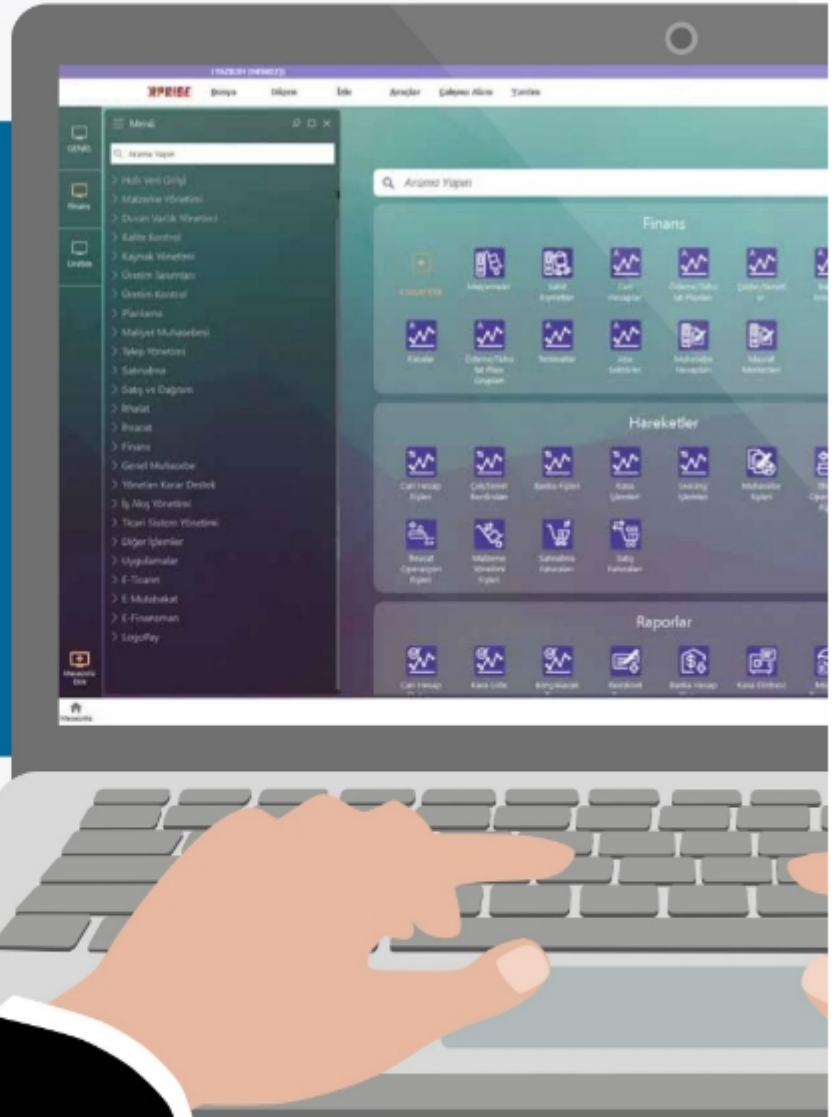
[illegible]

XPRIBE Dosya Düzen İzle Araçlar Çalışma Alanı Yardım

GENEL

Finans

Üretim

Menü

Arama Yapın

> Hızlı Veri Girişi
> Malzeme Yönetimi
> Duran Varlık Yönetimi
> Kalite Kontrol
> Kaynak Yönetimi
> Üretim Tanımları
> Üretim Kontrol
> Planlama
> Maliyet Muhasebesi
> Talep Yönetimi
> Satınalma
> Satış ve Dağıtım
> İthalat
> İhracat
> Finans
> Genel Muhasebe
> Yönetim Karar Destek
> İş Akış Yönetimi
> Ticari Sistem Yönetimi
> Diğer İşlemler
> Uygulamalar
> E-Ticaret
> E-Mutabakat
> E-Finansman
> LogoPay

Masaüstü Ekle

Masaüstü

Arama Yapın

Finans

Kısayol Ekle

Malzemeler

Sabit Kıymetler

Cari Hesaplar

Ödeme/Tahsilat Planları

Çekler/Senetler

Kasalar

Ödeme/Tahsilat Plan Grupları

Teminatlar

Kasa Sektörler

Muhasebe Hesapları

Masraf Merkezleri

Hareketler

Cari Hesap Fişleri

Çek/Senet Bordroları

Banka Fişleri

Kasa İşlemleri

Leasing İşlemleri

Muhasebe Fişleri

İthalat Operasyon Fişleri

Malzeme Yönetim Fişleri

Satınalma Faturaları

Satış Faturaları

Raporlar

Cari Hesap

Kasa Üstü

Borç/Alacak

Bordrolar

Banka Hesap

Kasa Ekstresi